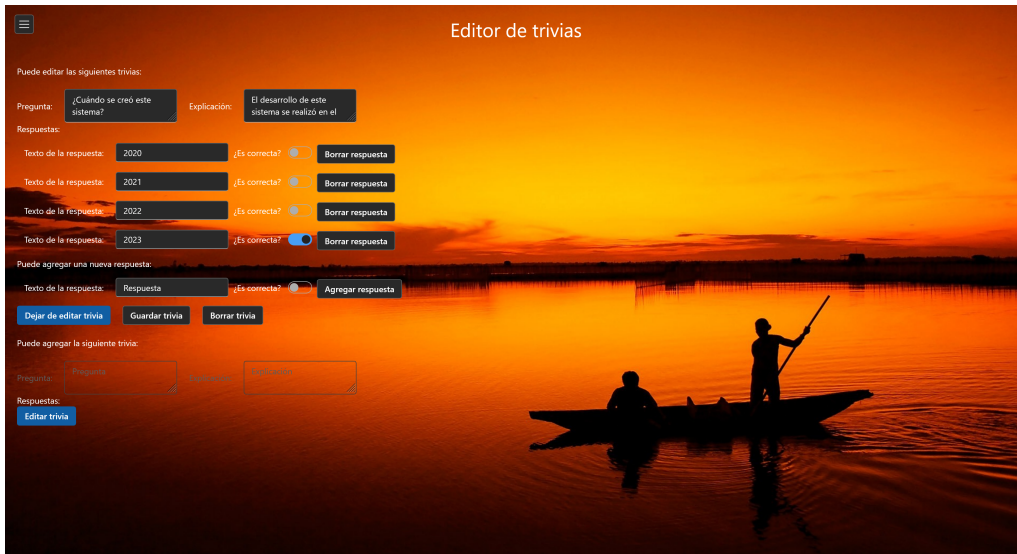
Editor de trivias

Puede editar las siguientes trivias:

Pregunta: ¿Cuándo se creó este sistema?
Explicación: El desarrollo de este sistema se realizó en el

Respuestas:

Texto de la respuesta: 2020 ¿Es correcta? Borrar respuesta

Texto de la respuesta: 2021 ¿Es correcta? Borrar respuesta

Texto de la respuesta: 2022 ¿Es correcta? Borrar respuesta

Texto de la respuesta: 2023 ¿Es correcta? Borrar respuesta

Puede agregar una nueva respuesta:

Texto de la respuesta: Respuesta ¿Es correcta? Agregar respuesta

Dejar de editar trivia Guardar trivia Borrar trivia

Puede agregar la siguiente trivia:

Pregunta: Pregunta Explicación: Explicación

Respuestas:

Editar trivia